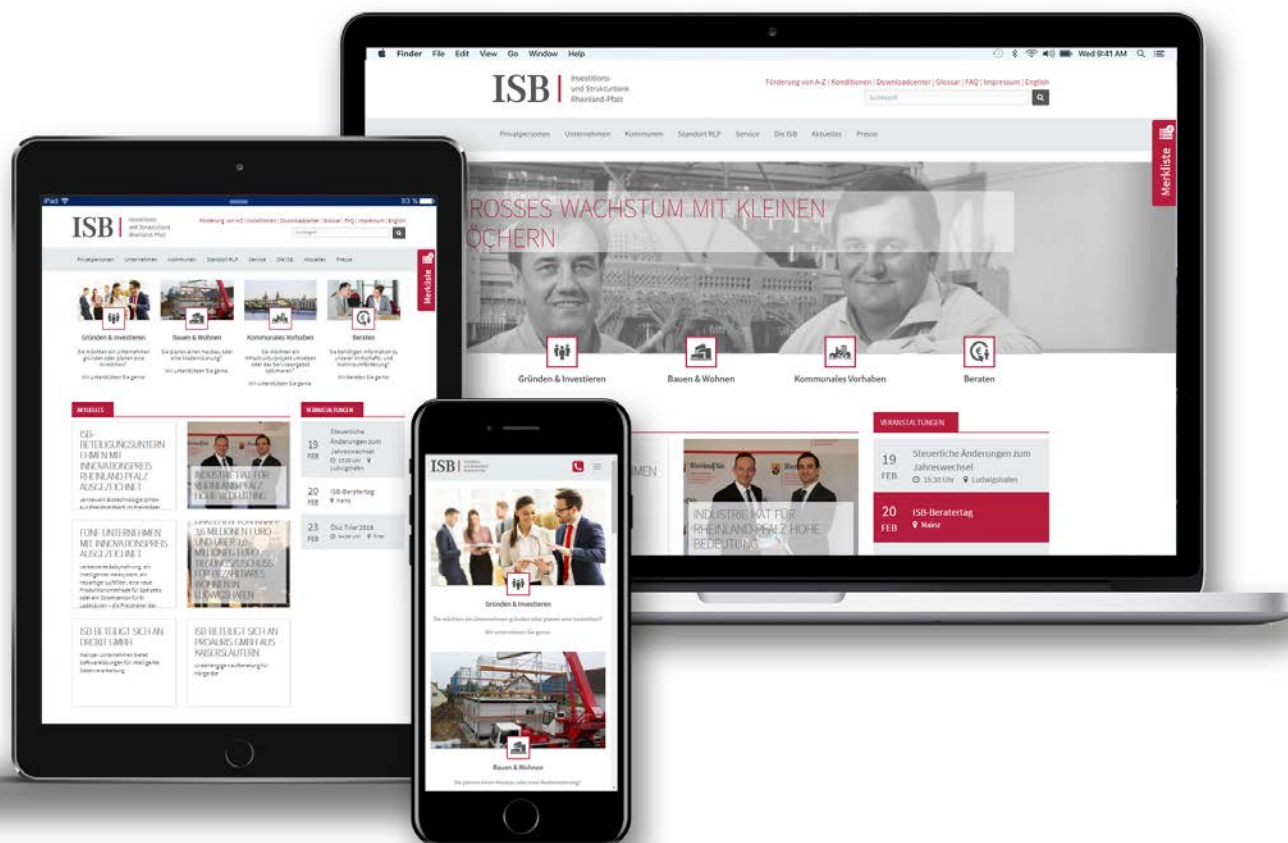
Finder File Edit View Go Window Help

Wed 9:41 AM

ISB | Investitions- und Strukturbank Rheinland-Pfalz

Förderung von A-Z | Konditionen | Downloadcenter | Glossar | FAQ | Impressum | English

Suchbegriff

Privatpersonen Unternehmen Kommunen Standort RLP Service Die ISB Aktuelles Presse

Merkliste

ROSSES WACHSTUM MIT KLEINEN ÖCHERN

Gründen & Investieren

Bauen & Wohnen

Kommunales Vorhaben

Beraten

VERANSTALTUNGEN

19 FEB Steuerliche Änderungen zum Jahreswechsel 15:30 Uhr Ludwigshafen

20 FEB ISB-Beratertag Mainz

INDUSTRIE HAT FÜR RHEINLAND-PFALZ HOHE BEDEUTUNG

iPad

ISB | Investitions- und Strukturbank Rheinland-Pfalz

Förderung von A-Z | Konditionen | Downloadcenter | Glossar | FAQ | Impressum | English

Privatpersonen Unternehmen Kommunen Standort RLP Service Die ISB Aktuelles Presse

Merkliste

Gründen & Investieren

Bauen & Wohnen

Kommunales Vorhaben

Beraten

AKTUELLES

ISB-BETEILIGUNGSUNTERNEHMEN MIT INNOVATIONSPREIS RHEINLAND-PFALZ AUSGEZEICHNET

INDUSTRIE HAT FÜR RHEINLAND-PFALZ HOHE BEDEUTUNG

FÜNF UNTERNEHMEN MIT INNOVATIONSPREIS AUSGEZEICHNET

ISB BETEILIGT SICH AN DROXIT GMBH

ISB BETEILIGT SICH AN PROALBIS GMBH AUS KAISERSLAUTERN

VERANSTALTUNGEN

19 FEB Steuerliche Änderungen zum Jahreswechsel

20 FEB ISB-Beratertag

23 FEB Öko Trier 2018

ISB

Gründen & Investieren

Wir unterstützen Sie gerne

Bauen & Wohnen